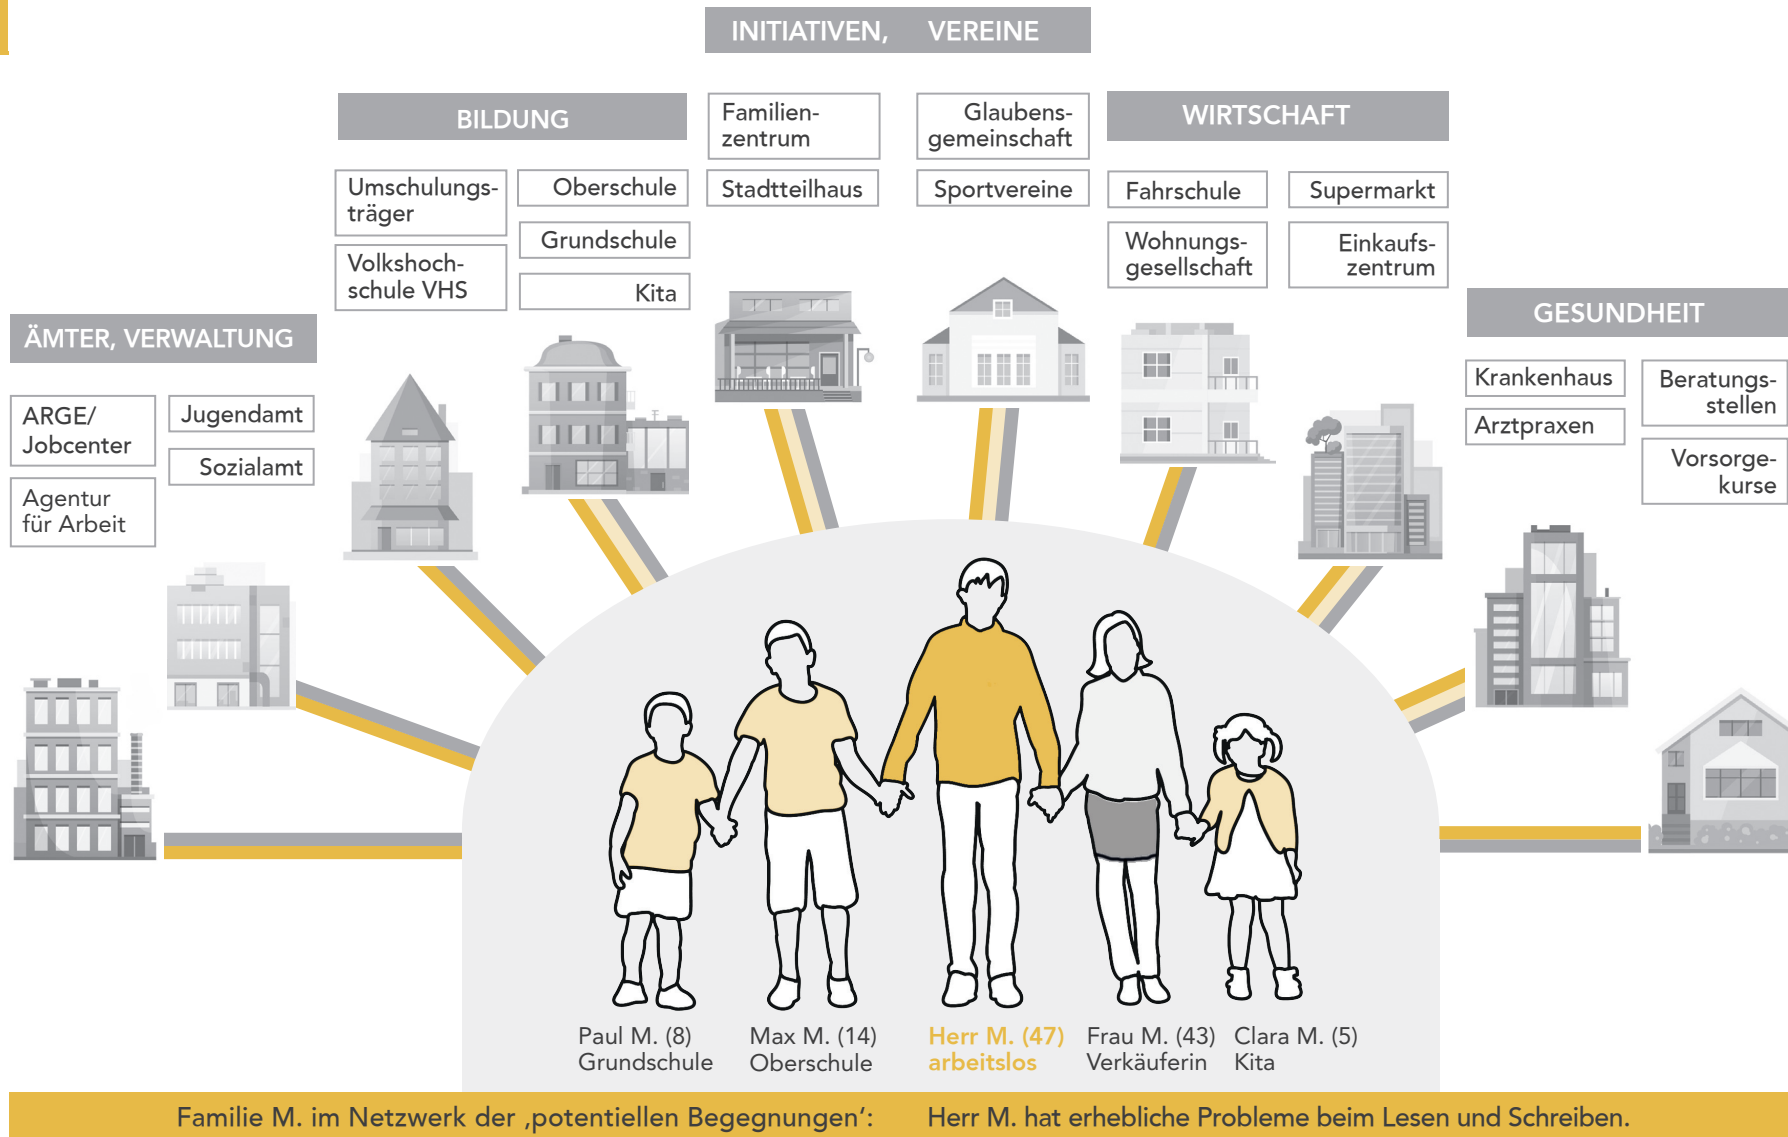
INITIATIVEN, VEREINE

BILDUNG

Umschulungsträger

Oberschule

Grundschule

Kita

Volkshochschule VHS

Familienzentrum

Stadtteilhaus

Glaubensgemeinschaft

Sportvereine

WIRTSCHAFT

Fahrschule

Supermarkt

Wohnungsgesellschaft

Einkaufszentrum

ÄMTER, VERWALTUNG

ARGE/ Jobcenter

Jugendamt

Sozialamt

Agentur für Arbeit

GESUNDHEIT

Krankenhaus

Arztpraxen

Beratungsstellen

Vorsorgekurse

Paul M. (8)
Grundschule

Max M. (14)
Oberschule

Herr M. (47)
arbeitslos

Frau M. (43)
Verkäuferin

Clara M. (5)
Kita

Familie M. im Netzwerk der ‚potentiellen Begegnungen': Herr M. hat erhebliche Probleme beim Lesen und Schreiben.